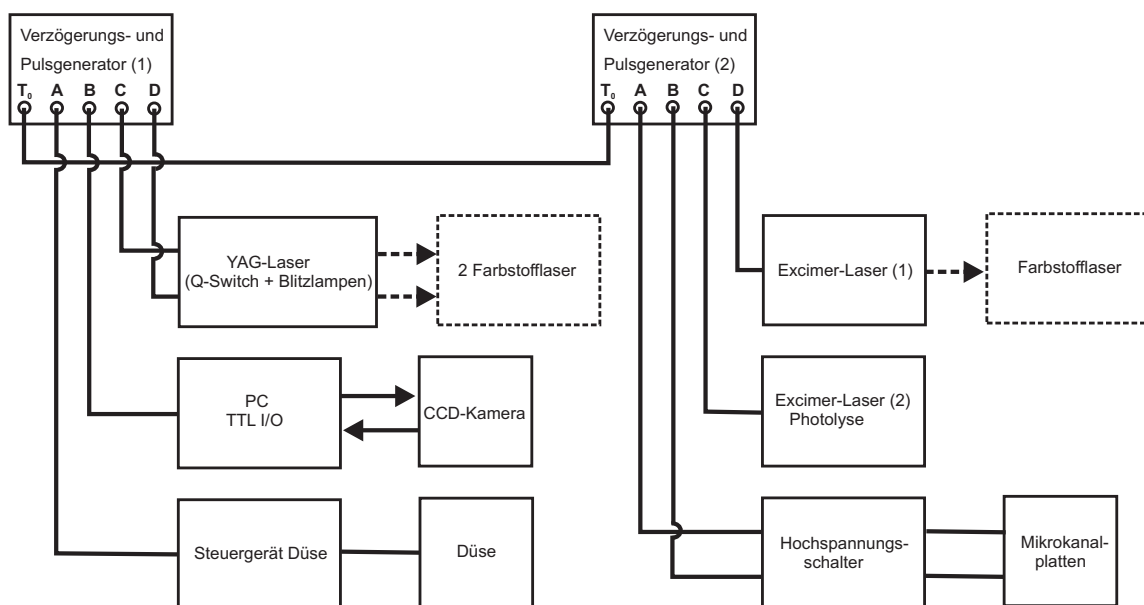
Verzögerungs- und Pulsgenerator (1)
$T_0$ A B C D

Verzögerungs- und Pulsgenerator (2)
$T_0$ A B C D

YAG-Laser (Q-Switch + Blitzlampen)

2 Farbstofflaser

Excimer-Laser (1)

Farbstofflaser

PC
TTL I/O

CCD-Kamera

Excimer-Laser (2)
Photolyse

Steuergerät Düse

Düse

Hochspannungsschalter

Mikrokanalplatten